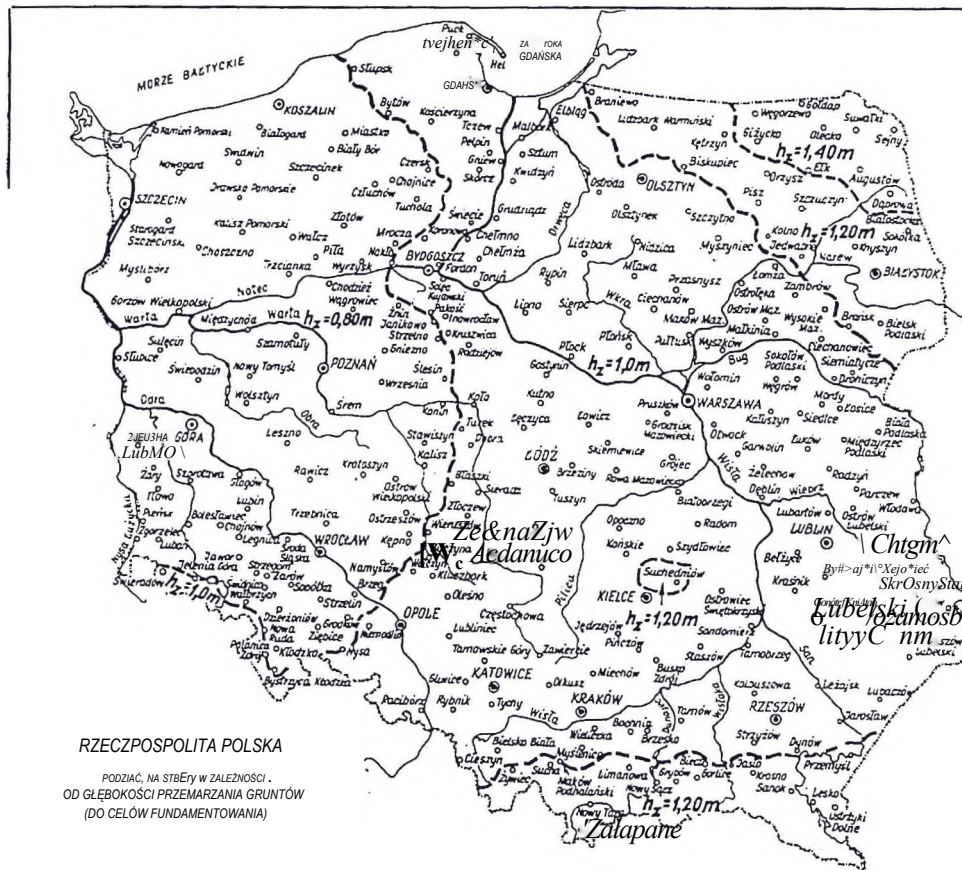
MORZE BAŁTYCKIE
Puck
tvejhen*c'
ZA TOKA GDAŃSKA
Hel
GDAHS*
Słupsk
Bytów
Kościerzyna
KOSZALIN
Kamień Pomorski
Białogard
Miastko
Biały Bór
Sławno
Szczecinek
Nowogard
Drawsko Pomorskie
Czersk
Chojnice
Człuchów
Tczew
Pelplin
Gniew
Skórcz
Malbork
Sztum
Kwidzyń
Elbląg
Braniewo
Lidzbark Warmiński
Kętrzyn
Biskupiec
Węgorzewo
Gołdap
Giżycko
Olecko
Suwałki
Sejny
$h_z=1,40m$
Ełk
Augustów
Orzysz
Pisz
Szczuczyn
Dąbrowa
Białostocka
Sokółka
Krynki
Kolno
$h_z=1,20m$
Jedwabne
Narew
BIAŁYSTOK
OLSZTYN
Ostróda
Olsztynek
Szczytno
Mrągowo
SZCZECIN
Stargard Szczeciński
Pyrzyce
Kalisz Pomorski
Choszczno
Wałcz
Złotów
Tuchola
Świecie
Grudziądz
Chełmno
Chełmża
Toruń
Brodnica
Lidzbark
Nidzica
Myszyniec
Łomża
Zambrów
Ostrołęka
Mysliborz
Trzcianka
Piła
Nakło
Wyrzysk
Mrocza
Koronowo
BYDGOSZCZ
Fordon
Rypin
Sierpc
Mława
Przasnysz
Ciechanów
Maków Maz.
Ostrów Maz.
Wysokie Maz.
Małkinia
Brańsk
Bielsk Podlaski
Gorzów Wielkopolski
Noteć
Chodzież
Wągrowiec
Znin
Janikowo
Strzelno
Gniezno
Szubin
Pakość
Inowrocław
Kruszwica
Radziejów
Lipno
Wkra
Płońsk
Pułtusk
Wyszków
Ciechanowiec
Siemiatycze
Drohiczyn
Warta
Sulęcin
Międzychód
$h_z=0,80m$
Słubice
Szamotuły
Świebodzin
Nowy Tomyśl
POZNAŃ
Września
Słupca
Ślesin
Gostynin
Płock
$h_z=1,0m$
Bug
Sokołów Podlaski
Węgrów
Wołomin
Mordy
Łosice
Biała Podlaska
Wolsztyn
Śrem
Konin
Koło
Kutno
Łęczyca
Łowicz
Pruszków
WARSZAWA
Grodzisk Mazowiecki
Kałuszyn
Siedlce
Otwock
Łuków
Międzyrzec Podlaski
Odra
Obra
2JEU3HA GÓRA
LubMO \
Leszno
Rawicz
Krotoszyn
Turek
Dobra
Stawiszyn
Kalisz
Błaszki
Sieradz
ŁÓDŹ
Brzeziny
Skierniewice
Rawa Mazowiecka
Grójec
Garwolin
Żelechów
Radzyń
Żary
Szprotawa
Głogów
Lubin
Trzebnica
Ostrów Wielkopolski
Złoczew
Tuszyn
Białobrzegi
Dęblin
Wieprz
Parczew
Włodawa
Łuków
Bolesławiec
Chojnów
Legnica
Środa Śląska
WROCŁAW
Oleśnica
Ostrzeszów
Kępno
Wieluń
Ze&naZjw
Wc
Acdanuco
Opoczno
Radom
Lubartów
Ostrów Lubelski
LUBLIN
Chtgm^
By#>aj*i\°Xejo*ieć
SkrOsnySta
Lubań
Zgorzelec
Jawor
Złotoryja
Strzegom
Żarów
Sobótka
Namysłów
Brzeg
Kluczbork
Końskie
Szydłowiec
Suchedniów
Ostrowiec Świętokrzyski
Bełżyce
Kraśnik
Lubelski ( ,
6
Zamość
lityyC nm
Świeradów
Jelenia Góra
Świdnica
Wałbrzych
$h_z=1,0m$
Strzelin
OPOLE
Olesno
Częstochowa
KIELCE
$h_z=1,20m$
Jędrzejów
Pińczów
Sandomierz
Tarnobrzeg
San
Dzierżoniów
Nowa Ruda
Ząbkowice
Kłodzko
Ziębice
Nysa
Niemodlin
Lubliniec
Tarnowskie Góry
Zawiercie
Miechów
Busko Zdrój
Staszów
Kolbuszowa
Leżajsk
Lubaczów
Polanica Zdrój
Bystrzyca Kłodzka
Racibórz
Rybnik
KATOWICE
Gliwice
Tychy
Olkusz
KRAKÓW
Wisła
Bochnia
Brzesko
Tarnów
Wisłoka
RZESZÓW
Jarosław
Nysa Łużycka
Pilica
Wisła
Dunajec
RZECZPOSPOLITA POLSKA
PODZIAĆ, NA STBEry W ZALEŻNOŚCI .
OD GŁĘBOKOŚCI PRZEMARZANIA GRUNTÓW
(DO CELÓW FUNDAMENTOWANIA)
Cieszyn
Bielsko Biała
Żywiec
Sucha
Myślenice
Maków Podhalański
Limanowa
Gorlice
Gryów
Biecz
Jasło
Krosno
Sanok
Strzyżów
Dynów
Przemyśl
Lesko
Ustrzyki Dolne
Nowy Targ
Nowy Sącz
$h_z=1,20m$
Zalapane